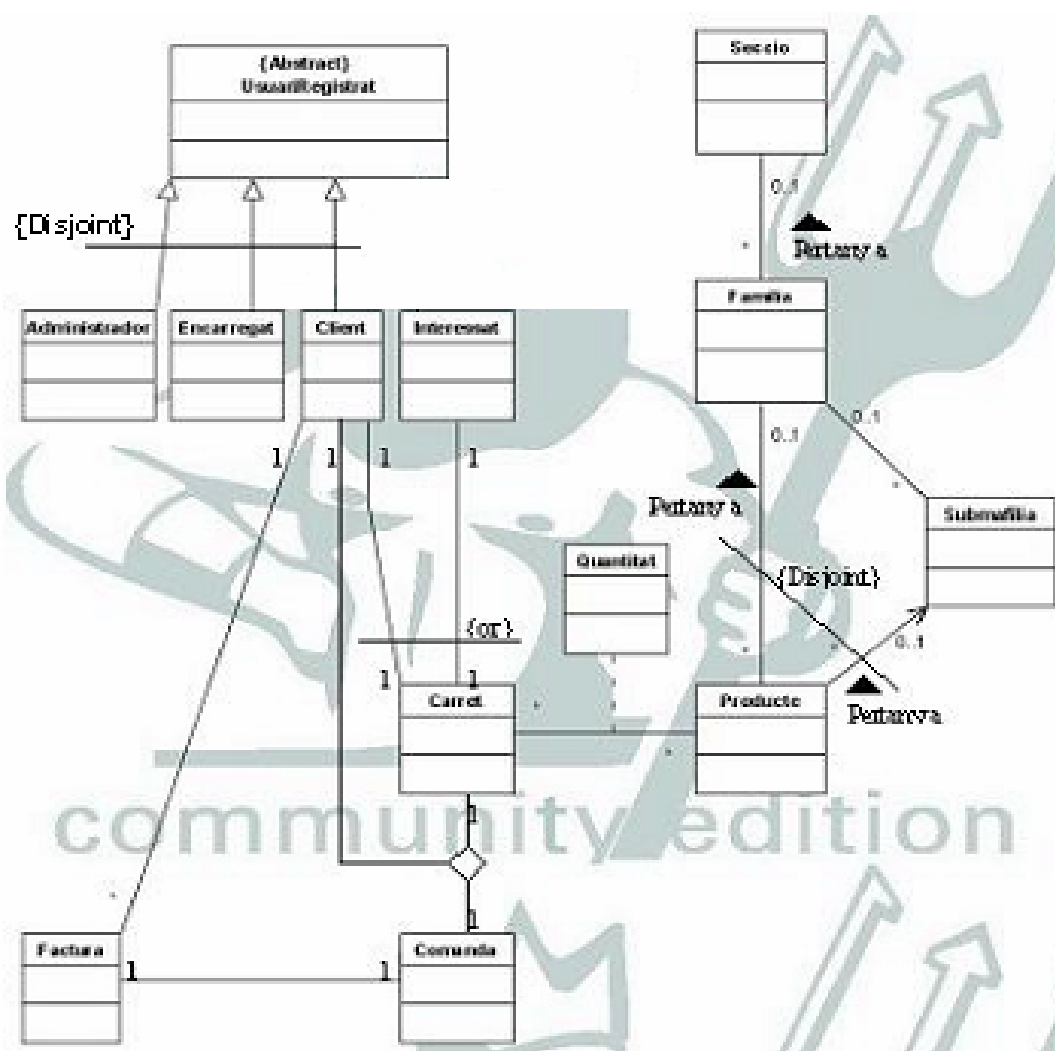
{Abstract}
UsuariRegistrat

{Disjoint}

Administrador

Encarregat

Client

Interessat

Seccio

0..1

Pertany a

Familia

0..1

0..1

Pertany a

Subfamilia

{Disjoint}

Quantitat

{or}

1 1 1 1

1 1

Carret

Producte

0..1

Pertany a

community edition

1

1

Factura 1

1 Comanda